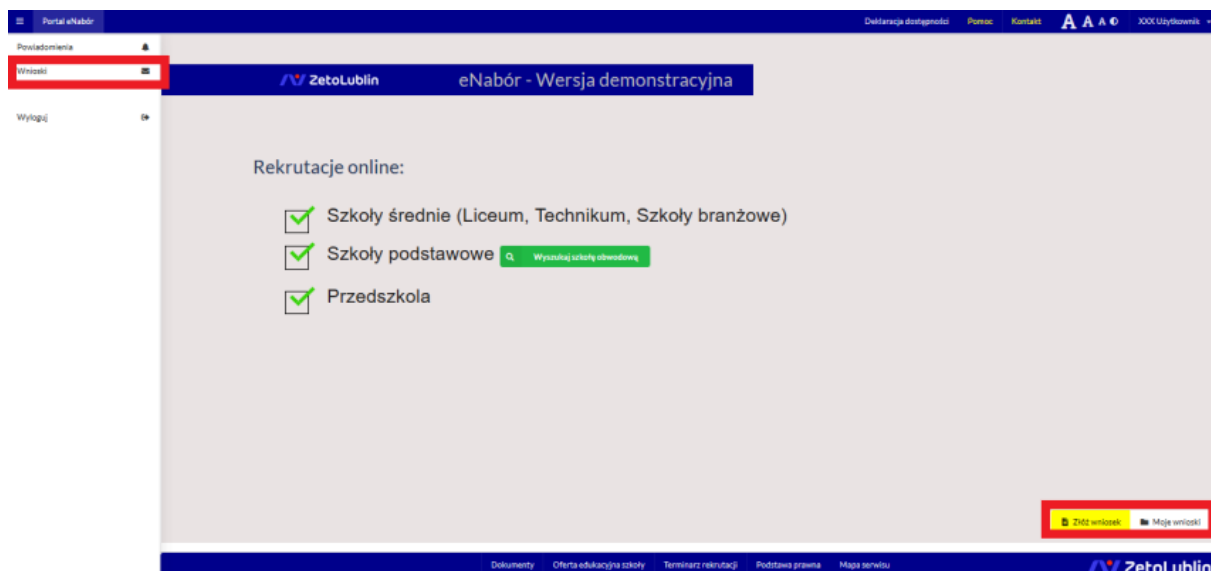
Portal eNabór

Deklaracja dostępności Pomoc Kontakt A A A XXX Użytkownik

Powiadomienia
Wnioski

Wyloguj

ZetoLublin eNabór - Wersja demonstracyjna

Rekrutacje online:

Szkoły średnie (Liceum, Technikum, Szkoły branżowe)

Szkoły podstawowe Wyszukaj szkołę obwodową

Przedszkola

Złóż wniosek Moje wnioski

Dokumenty Oferta edukacyjna szkoły Terminarz rekrutacji Podstawa prawna Mapa serwisu

ZetoLublin